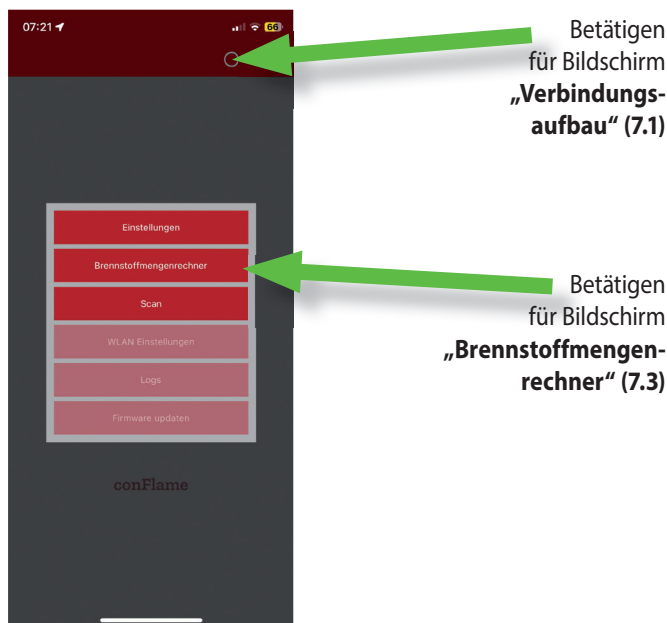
07:21

66

Einstellungen

Brennstoffmengenrechner

Scan

WLAN Einstellungen

Logs

Firmware updaten

conFlame

Betätigen für Bildschirm **„Verbindungsaufbau“ (7.1)**

Betätigen für Bildschirm **„Brennstoffmengenrechner“ (7.3)**